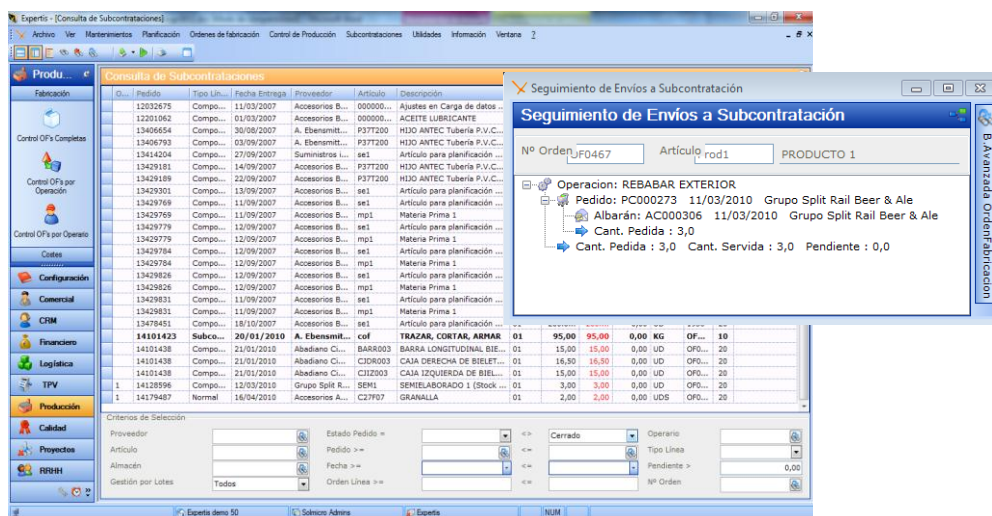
Expertis - [Consulta de Subcontrataciones]

Archivo Ver Mantenimientos Planificación Ordenes de fabricación Control de Producción Subcontrataciones Utilidades Información Ventana ?

Produ...

Fabricación

Control OF's Completas

Control OF's por Operación

Control OF's por Operario

Costes

Configuración

Comercial

CRM

Financiero

Logística

TPV

Producción

Calidad

Proyectos

RRHH

Consulta de Subcontrataciones

| O... | Pedido | Tipo Lín... | Fecha Entrega | Proveedor | Artículo | Descripción |
|---|---|---|---|---|---|---|
| | 12032675 | Compo... | 11/03/2007 | Accesorios B... | 000000... | Ajustes en Carga de datos ... |
| | 12201062 | Compo... | 01/03/2007 | Accesorios B... | 000000... | ACEITE LUBRICANTE |
| | 13406654 | Compo... | 30/08/2007 | A. Ebensmitt... | P37T200 | HIJO ANTEC Tubería P.V.C.... |
| | 13406793 | Compo... | 03/09/2007 | A. Ebensmitt... | P37T200 | HIJO ANTEC Tubería P.V.C.... |
| | 13414204 | Compo... | 27/09/2007 | Suministros i... | se1 | Artículo para planificación ... |
| | 13429181 | Compo... | 14/09/2007 | Accesorios B... | P37T200 | HIJO ANTEC Tubería P.V.C.... |
| | 13429189 | Compo... | 22/09/2007 | Accesorios B... | P37T200 | HIJO ANTEC Tubería P.V.C.... |
| | 13429301 | Compo... | 13/09/2007 | Accesorios B... | se1 | Artículo para planificación ... |
| | 13429769 | Compo... | 11/09/2007 | Accesorios B... | se1 | Artículo para planificación ... |
| | 13429769 | Compo... | 11/09/2007 | Accesorios B... | mp1 | Materia Prima 1 |
| | 13429779 | Compo... | 12/09/2007 | Accesorios B... | se1 | Artículo para planificación ... |
| | 13429779 | Compo... | 12/09/2007 | Accesorios B... | mp1 | Materia Prima 1 |
| | 13429784 | Compo... | 12/09/2007 | Accesorios B... | se1 | Artículo para planificación ... |
| | 13429784 | Compo... | 12/09/2007 | Accesorios B... | mp1 | Materia Prima 1 |
| | 13429826 | Compo... | 12/09/2007 | Accesorios B... | se1 | Artículo para planificación ... |
| | 13429826 | Compo... | 12/09/2007 | Accesorios B... | mp1 | Materia Prima 1 |
| | 13429831 | Compo... | 11/09/2007 | Accesorios B... | se1 | Artículo para planificación ... |
| | 13429831 | Compo... | 11/09/2007 | Accesorios B... | mp1 | Materia Prima 1 |
| | 13478451 | Compo... | 18/10/2007 | Accesorios B... | se1 | Artículo para planificación ... |
| | 14101423 | Subco... | 20/01/2010 | A. Ebensmit... | cof | TRAZAR, CORTAR, ARMAR | 01 | 95,00 | 95,00 | 0,00 KG | OF... | 10 |
| | 14101438 | Compo... | 21/01/2010 | Abadiano Ci... | BARR003 | BARRA LONGITUDINAL BIE... | 01 | 15,00 | 15,00 | 0,00 UD | OF0... | 20 |
| | 14101438 | Compo... | 21/01/2010 | Abadiano Ci... | CJDR003 | CAJA DERECHA DE BIELET... | 01 | 16,50 | 16,50 | 0,00 UD | OF0... | 20 |
| | 14101438 | Compo... | 21/01/2010 | Abadiano Ci... | CJIZ003 | CAJA IZQUIERDA DE BIEL... | 01 | 15,00 | 15,00 | 0,00 UD | OF0... | 20 |
| 1 | 14128596 | Compo... | 12/03/2010 | Grupo Split R... | SEM1 | SEMIELABORADO 1 (Stock ... | 01 | 3,00 | 3,00 | 0,00 UD | OF0... | 20 |
| 1 | 14179487 | Normal | 16/04/2010 | Accesorios A... | C27F07 | GRANALLA | 01 | 2,00 | 2,00 | 0,00 UDS | OF0... | 20 |

Criterios de Selección

Proveedor
Artículo
Almacén
Gestión por Lotes Todos
Estado Pedido = <> Cerrado
Pedido >= <=
Fecha >= <=
Orden Línea >= <=
Operario
Tipo Línea
Pendiente > 0,00
Nº Orden

Expertis demo 50 | Solmicro Admins | Expertis | NUM

Seguimiento de Envíos a Subcontratación

Seguimiento de Envíos a Subcontratación

Nº Orden OF0467 Artículo rod1 PRODUCTO 1

Operacion: REBABAR EXTERIOR
Pedido: PC000273 11/03/2010 Grupo Split Rail Beer & Ale
Albarán: AC000306 11/03/2010 Grupo Split Rail Beer & Ale
Cant. Pedida : 3,0
Cant. Pedida : 3,0 Cant. Servida : 3,0 Pendiente : 0,0

B.Avanzada OrdenFabricacion